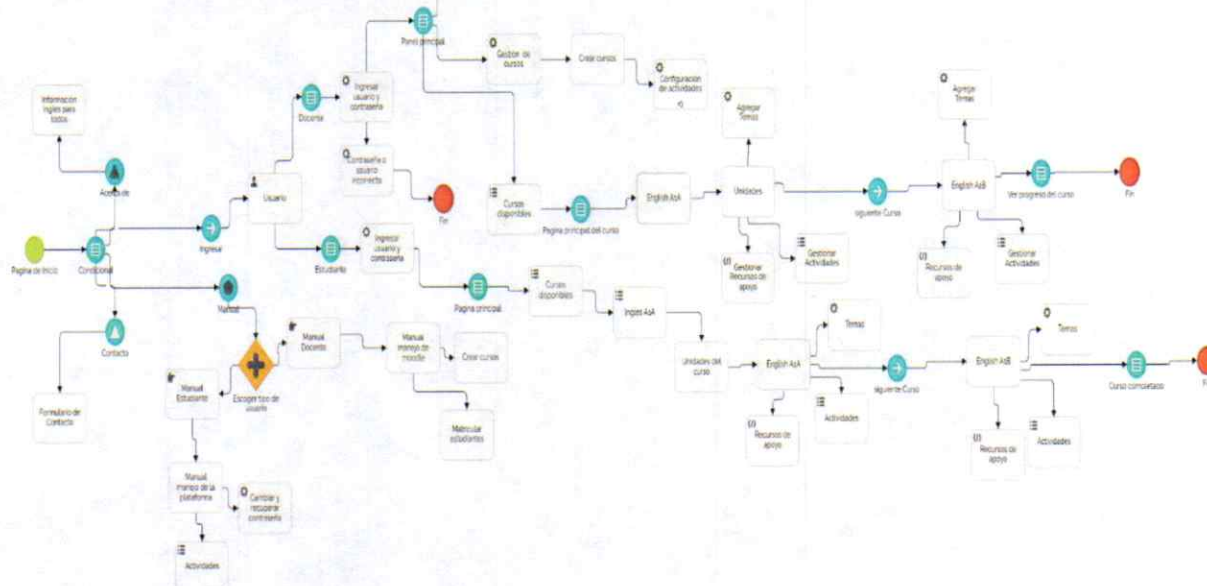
Información ingles para todos

Acerca de

Pagina de inicio

Condicional

Contacto

Formulario de Contacto

Ingresa

Usuario

Docente

Ingresar usuario y contraseña

Contraseña o usuario incorrecto

Fin

Panel principal

Gestion de cursos

Crear cursos

Configuracion de actividades

Cursos disponibles

Pagina principal del curso

English AsA

Unidades

Agregar Temas

Gestionar Recursos de apoyo

Gestionar Actividades

siguiente Curso

English AsB

Agregar Temas

Recursos de apoyo

Gestionar Actividades

Ver progreso del curso

Fin

Estudiante

Ingresar usuario y contraseña

Pagina principal

Cursos disponibles

Ingles AsA

Unidades del curso

English AsA

Temas

Recursos de apoyo

Actividades

siguiente Curso

English AsB

Temas

Recursos de apoyo

Actividades

Curso completado

Fi

Manual

Escoger tipo de usuario

Manual Docente

Manual manejo de moodle

Crear cursos

Matricular estudiantes

Manual Estudiante

Manual manejo de la plataforma

Cambiar y recuperar contraseña

Actividades